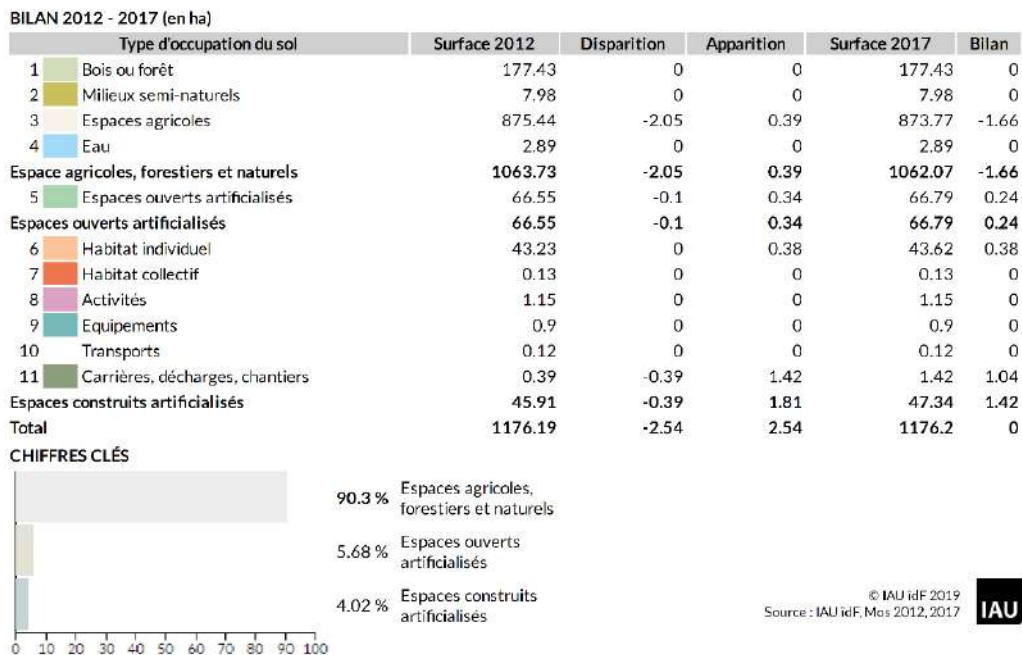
BILAN 2012 - 2017 (en ha)

| Type d'occupation du sol | Surface 2012 | Disparition | Apparition | Surface 2017 | Bilan |
|---|---|---|---|---|---|
| 1 Bois ou forêt | 177.43 | 0 | 0 | 177.43 | 0 |
| 2 Milieux semi-naturels | 7.98 | 0 | 0 | 7.98 | 0 |
| 3 Espaces agricoles | 875.44 | -2.05 | 0.39 | 873.77 | -1.66 |
| 4 Eau | 2.89 | 0 | 0 | 2.89 | 0 |
| **Espace agricoles, forestiers et naturels** | **1063.73** | **-2.05** | **0.39** | **1062.07** | **-1.66** |
| 5 Espaces ouverts artificialisés | 66.55 | -0.1 | 0.34 | 66.79 | 0.24 |
| **Espaces ouverts artificialisés** | **66.55** | **-0.1** | **0.34** | **66.79** | **0.24** |
| 6 Habitat individuel | 43.23 | 0 | 0.38 | 43.62 | 0.38 |
| 7 Habitat collectif | 0.13 | 0 | 0 | 0.13 | 0 |
| 8 Activités | 1.15 | 0 | 0 | 1.15 | 0 |
| 9 Equipements | 0.9 | 0 | 0 | 0.9 | 0 |
| 10 Transports | 0.12 | 0 | 0 | 0.12 | 0 |
| 11 Carrières, décharges, chantiers | 0.39 | -0.39 | 1.42 | 1.42 | 1.04 |
| **Espaces construits artificialisés** | **45.91** | **-0.39** | **1.81** | **47.34** | **1.42** |
| **Total** | **1176.19** | **-2.54** | **2.54** | **1176.2** | **0** |

CHIFFRES CLÉS

90.3 % Espaces agricoles, forestiers et naturels

5.68 % Espaces ouverts artificialisés

4.02 % Espaces construits artificialisés

0 10 20 30 40 50 60 70 80 90 100

© IAU idF 2019
Source : IAU idF, Mos 2012, 2017

IAU